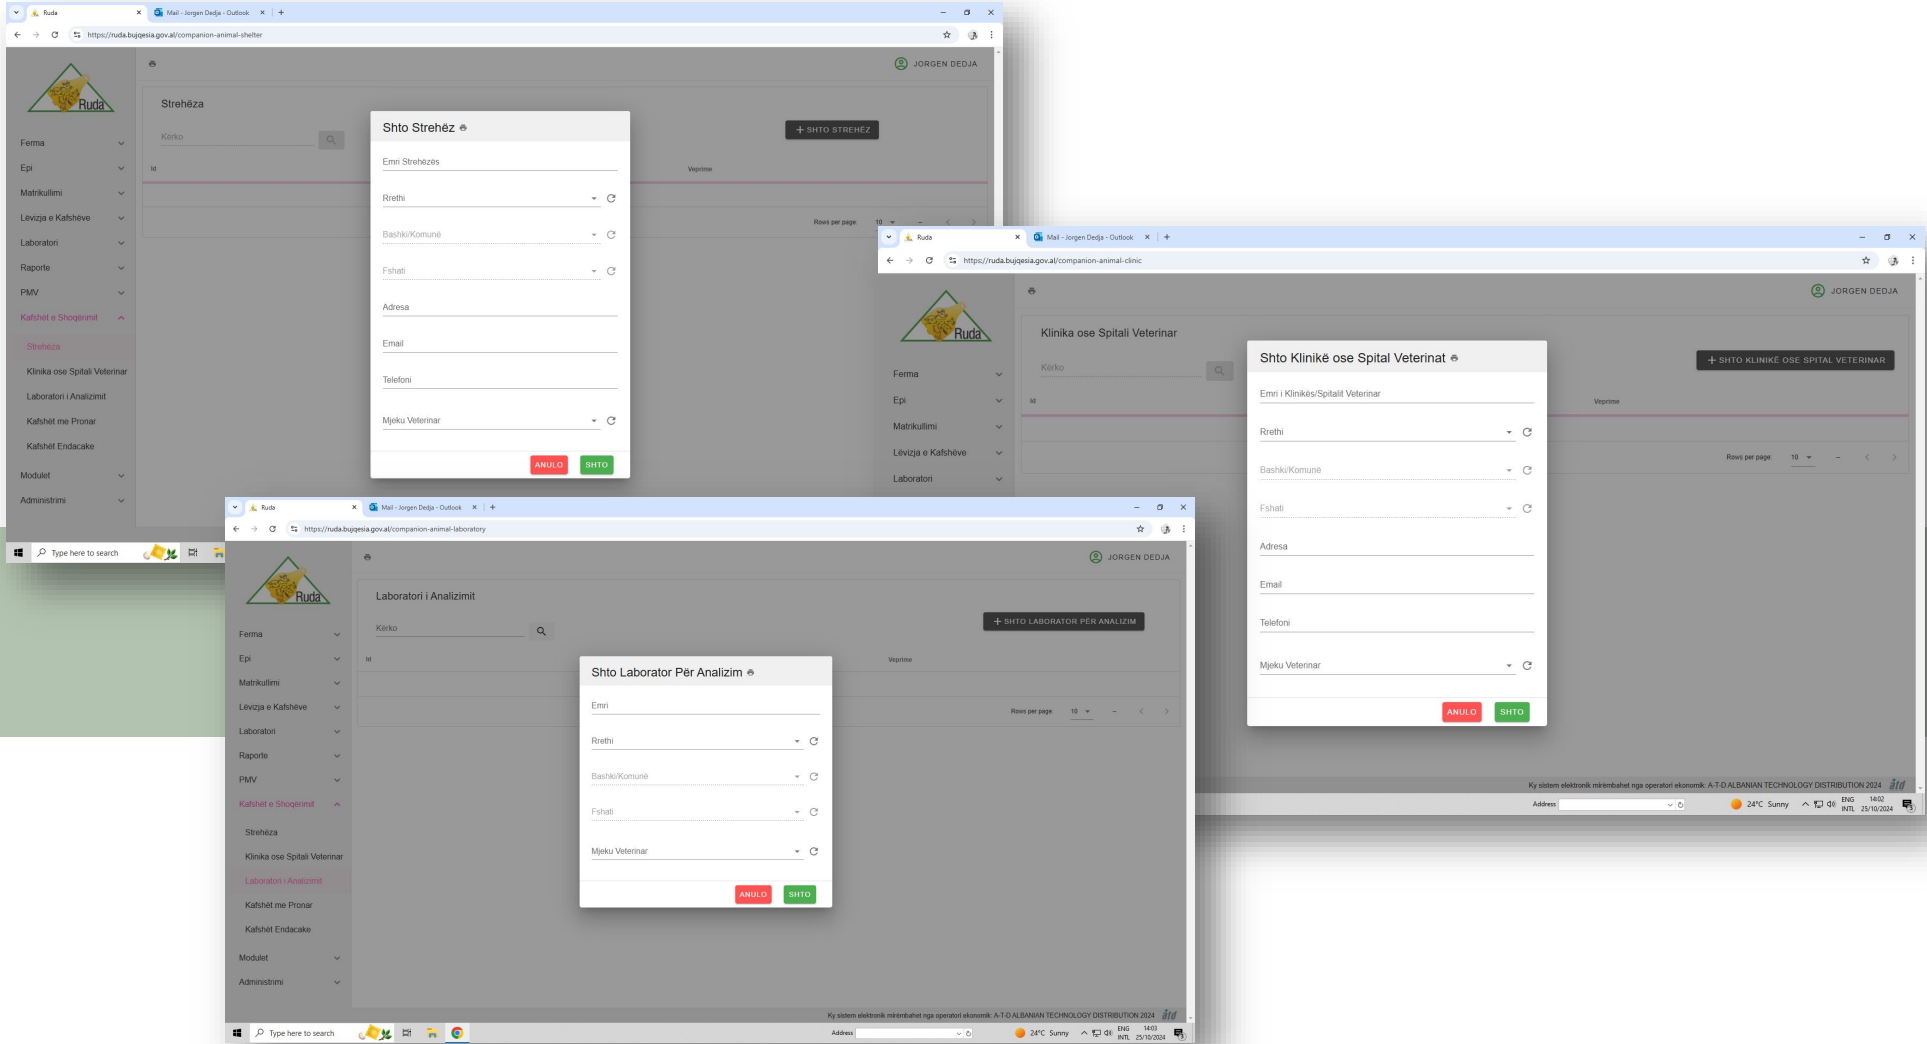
Ruda
Mail - Jorgen Dedja - Outlook
https://ruda.bujqesia.gov.al/companion-animal-shelter

JORGEN DEDJA

Ruda

Ferma
Epi
Matrikullimi
Lëvizja e Kafshëve
Laboratori
Raporte
PMV
Kafshët e Shoqërimit
Strehëza
Klinika ose Spitali Veterinar
Laboratori i Analizimit
Kafshët me Pronar
Kafshët Endacake
Modulet
Administrimi

Strehëza
Kërko
+ SHTO STREHËZ
Id
Veprime
Rows per page 10

Shto Strehëz
Emri Strehëzës
Rrethi
Bashki/Komunë
Fshati
Adresa
Email
Telefoni
Mjeku Veterinar
ANULO
SHTO

Type here to search

Ruda
Mail - Jorgen Dedja - Outlook
https://ruda.bujqesia.gov.al/companion-animal-clinic

JORGEN DEDJA

Ruda

Ferma
Epi
Matrikullimi
Lëvizja e Kafshëve
Laboratori

Klinika ose Spitali Veterinar
Kërko
+ SHTO KLINIKË OSE SPITAL VETERINAR
Id
Veprime
Rows per page 10

Shto Klinikë ose Spital Veterinar
Emri i Klinikës/Spitalit Veterinar
Rrethi
Bashki/Komunë
Fshati
Adresa
Email
Telefoni
Mjeku Veterinar
ANULO
SHTO

Ky sistem elektronik mirëmbahet nga operatori ekonomik: A-T-D ALBANIAN TECHNOLOGY DISTRIBUTION 2024
Address
24°C Sunny ENG INTL 14:02 25/10/2024

Ruda
Mail - Jorgen Dedja - Outlook
https://ruda.bujqesia.gov.al/companion-animal-laboratory

JORGEN DEDJA

Ruda

Ferma
Epi
Matrikullimi
Lëvizja e Kafshëve
Laboratori
Raporte
PMV
Kafshët e Shoqërimit
Strehëza
Klinika ose Spitali Veterinar
Laboratori i Analizimit
Kafshët me Pronar
Kafshët Endacake
Modulet
Administrimi

Laboratori i Analizimit
Kërko
+ SHTO LABORATOR PËR ANALIZIM
Id
Veprime
Rows per page 10

Shto Laborator Për Analizim
Emri
Rrethi
Bashki/Komunë
Fshati
Mjeku Veterinar
ANULO
SHTO

Ky sistem elektronik mirëmbahet nga operatori ekonomik: A-T-D ALBANIAN TECHNOLOGY DISTRIBUTION 2024
Type here to search
Address
24°C Sunny ENG INTL 14:03 25/10/2024